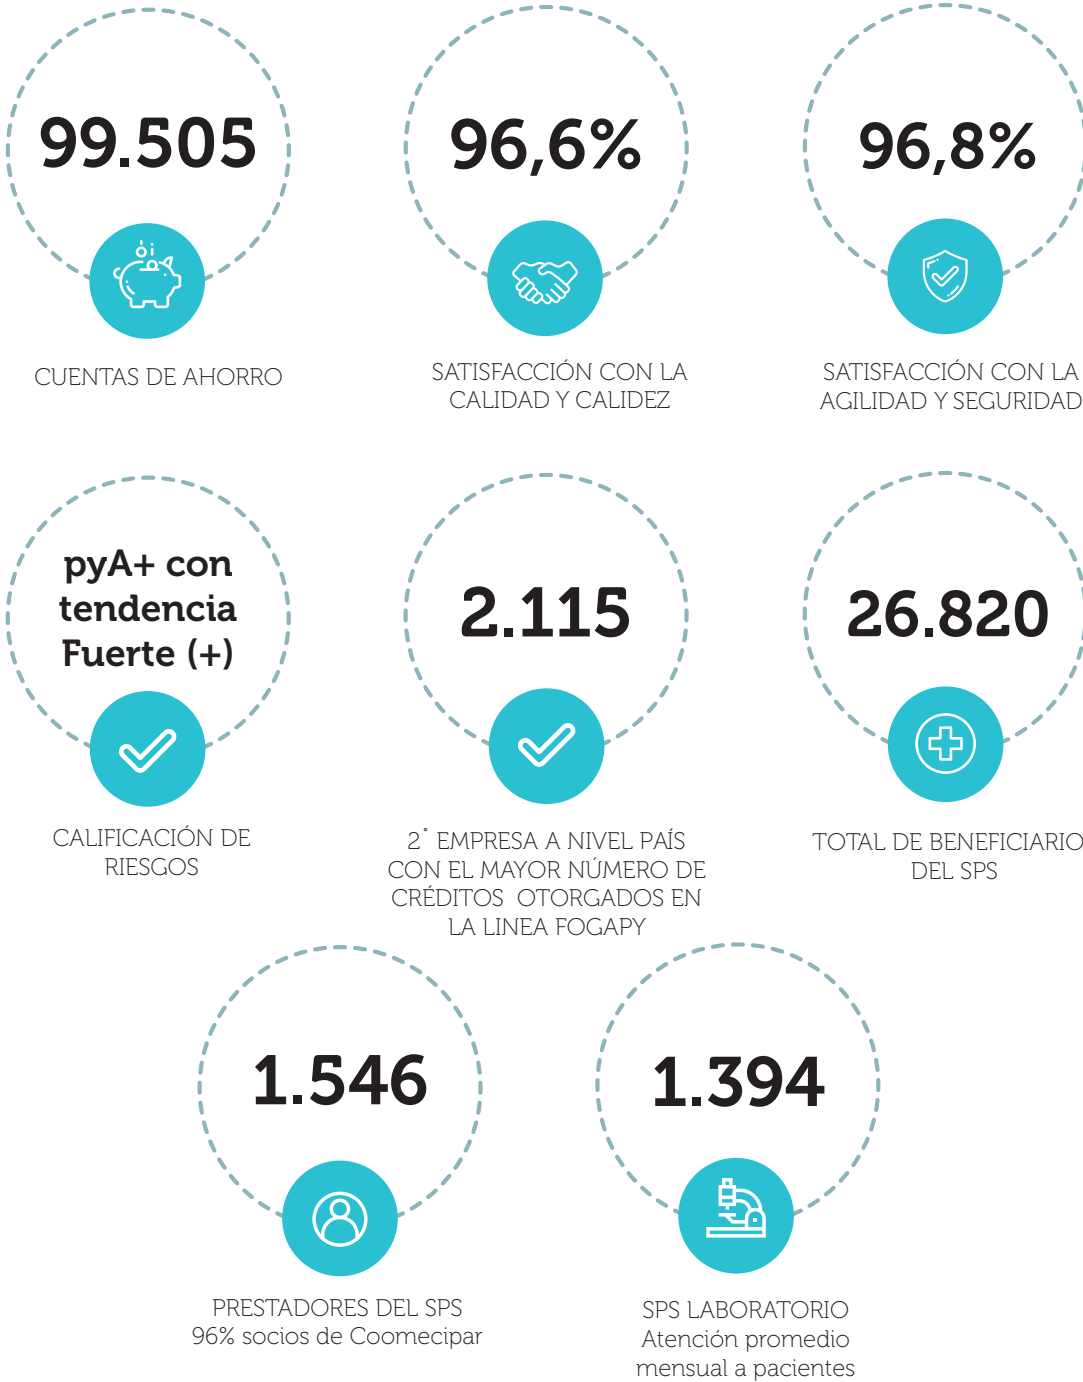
99.505

CUENTAS DE AHORRO

96,6%

SATISFACCIÓN CON LA CALIDAD Y CALIDEZ

96,8%

SATISFACCIÓN CON LA AGILIDAD Y SEGURIDAD

pyA+ con tendencia Fuerte (+)

CALIFICACIÓN DE RIESGOS

2.115

2° EMPRESA A NIVEL PAÍS CON EL MAYOR NÚMERO DE CRÉDITOS OTORGADOS EN LA LINEA FOGAPY

26.820

TOTAL DE BENEFICIARIO DEL SPS

1.546

PRESTADORES DEL SPS
96% socios de Coomecipar

1.394

SPS LABORATORIO
Atención promedio mensual a pacientes